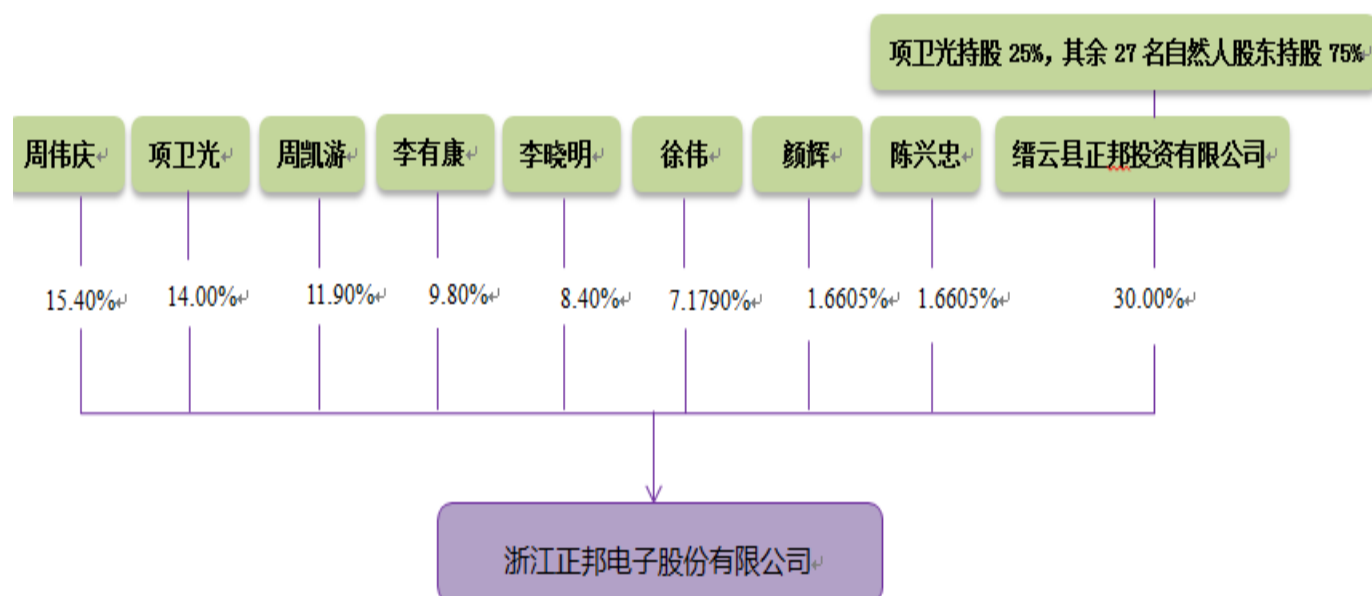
项卫光持股 25%，其余 27 名自然人股东持股 75%

周伟庆

项卫光

周凯游

李有康

李晓明

徐伟

颜辉

陈兴忠

缙云县正邦投资有限公司

15.40%

14.00%

11.90%

9.80%

8.40%

7.1790%

1.6605%

1.6605%

30.00%

浙江正邦电子股份有限公司